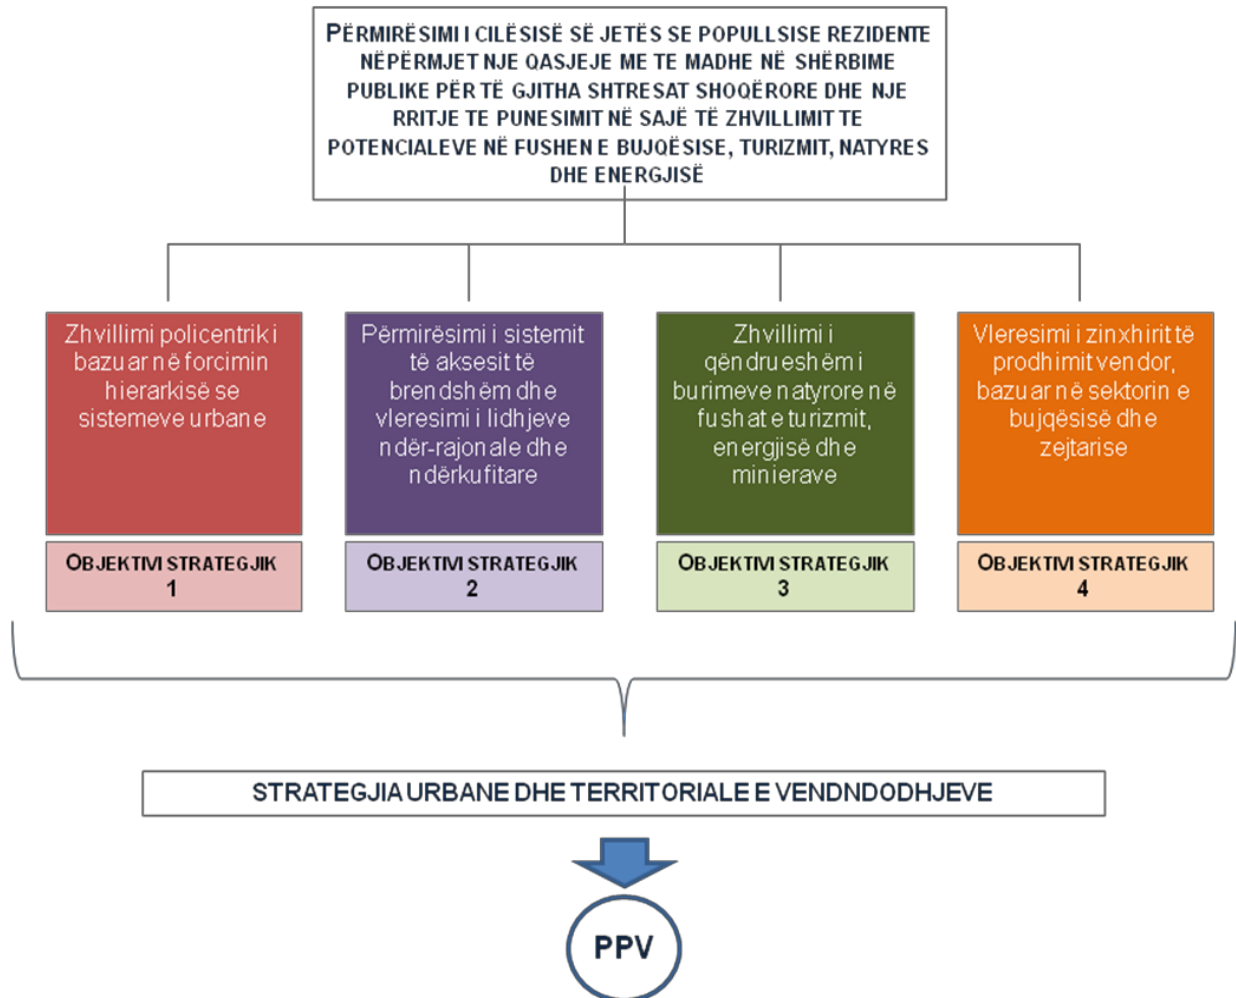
PËRMIRËSIMI I CILËSISË SË JETËS SE POPULLSISE REZIDENTE NËPËRMJET NJE QASJEJE ME TE MADHE NË SHËRBIME PUBLIKE PËR TË GJITHA SHTRESAT SHOQËRORE DHE NJE RRITJE TE PUNESIMIT NË SAJË TË ZHVILLIMIT TE POTENCIALEVE NË FUSHEN E BUJQËSISE, TURIZMIT, NATYRES DHE ENERGJISË

Zhvillimi policentrik i bazuar në forcimin hierarkisë se sistemeve urbane

OBJEKTIVI STRATEGJIK 1

Përmirësimi i sistemit të aksesit të brendshëm dhe vleresimi i lidhjeve ndër-rajonale dhe ndërkufitare

OBJEKTIVI STRATEGJIK 2

Zhvillimi i qëndrueshëm i burimeve natyrore në fushat e turizmit, energjisë dhe minierave

OBJEKTIVI STRATEGJIK 3

Vleresimi i zinxhirit të prodhimit vendor, bazuar në sektorin e bujqësisë dhe zejtarise

OBJEKTIVI STRATEGJIK 4

STRATEGJIA URBANE DHE TERRITORIALE E VENDNDODHJEVE

PPV